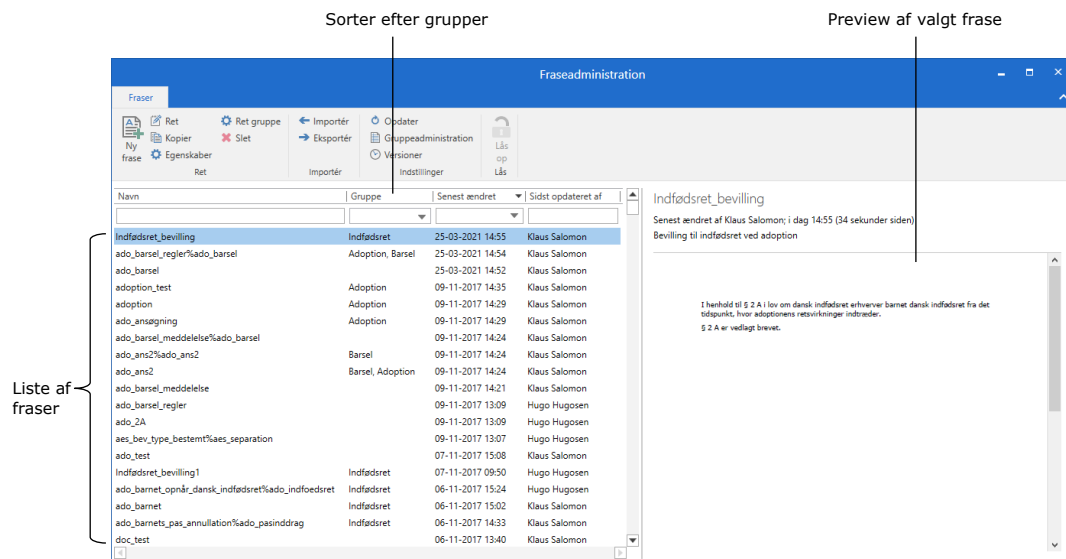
Sorter efter grupper

Preview af valgt frase

Fraseadministration

Fraser

Ny frase
Ret
Kopier
Egenskaber
Ret gruppe
Slet
Ret

Importér
Eksportér
Importér

Opdater
Gruppeadministration
Versioner
Indstillinger

Lås op
Lås

| Navn | Gruppe | Senest ændret | Sidst opdateret af |
|---|---|---|---|
| Indfødsret_bevilling | Indfødsret | 25-03-2021 14:55 | Klaus Salomon |
| ado_barsel_regler%ado_barsel | Adoption, Barsel | 25-03-2021 14:54 | Klaus Salomon |
| ado_barsel | | 25-03-2021 14:52 | Klaus Salomon |
| adoption_test | Adoption | 09-11-2017 14:35 | Klaus Salomon |
| adoption | Adoption | 09-11-2017 14:29 | Klaus Salomon |
| ado_ansøgning | Adoption | 09-11-2017 14:29 | Klaus Salomon |
| ado_barsel_meddelelse%ado_barsel | | 09-11-2017 14:24 | Klaus Salomon |
| ado_ans2%ado_ans2 | Barsel | 09-11-2017 14:24 | Klaus Salomon |
| ado_ans2 | Barsel, Adoption | 09-11-2017 14:24 | Klaus Salomon |
| ado_barsel_meddelelse | | 09-11-2017 14:21 | Klaus Salomon |
| ado_barsel_regler | | 09-11-2017 13:09 | Hugo Hugosen |
| ado_2A | | 09-11-2017 13:09 | Klaus Salomon |
| aes_bev_type_bestemt%aes_separation | | 09-11-2017 13:07 | Hugo Hugosen |
| ado_test | | 07-11-2017 15:08 | Klaus Salomon |
| Indfødsret_bevilling1 | Indfødsret | 07-11-2017 09:50 | Hugo Hugosen |
| ado_barnet_opnår_dansk_indfødsret%ado_indfoedsret | Indfødsret | 06-11-2017 15:24 | Hugo Hugosen |
| ado_barnet | Indfødsret | 06-11-2017 15:02 | Klaus Salomon |
| ado_barnets_pas_annullation%ado_pasinddrag | Indfødsret | 06-11-2017 14:33 | Klaus Salomon |
| doc_test | | 06-11-2017 13:40 | Klaus Salomon |

Liste af fraser

Indfødsret_bevilling
Senest ændret af Klaus Salomon; i dag 14:55 (34 sekunder siden)
Bevilling til indfødsret ved adoption

I henhold til § 2 A i lov om dansk indfødsret erhverver barnet dansk indfødsret fra det tidspunkt, hvor adoptionens retsvirkninger indtræder.

§ 2 A er vedlagt brevet.